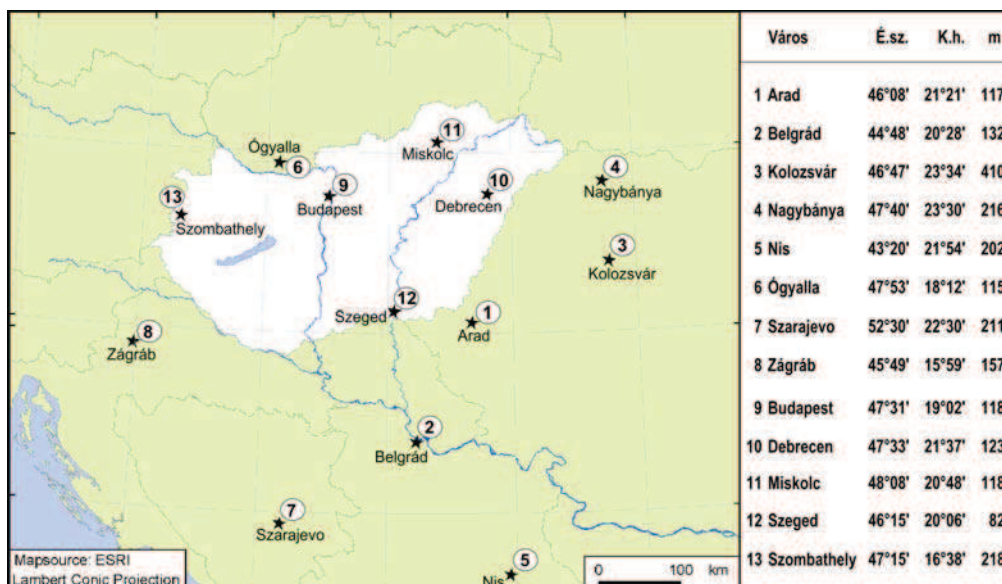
11
Miskolc
6
Ógyalla
9
Budapest
10
Debrecen
4
Nagybánya
13
Szombathely
3
Kolozsvár
12
Szeged
1
Arad
8
Zágráb
2
Belgrád
7
Szarajevo
5
Nis
Mapsource: ESRI
Lambert Conic Projection
0 100 km

| Város | É.sz. | K.h. | m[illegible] |
|---|---|---|---|
| 1 Arad | 46°08' | 21°21' | 117 |
| 2 Belgrád | 44°48' | 20°28' | 132 |
| 3 Kolozsvár | 46°47' | 23°34' | 410 |
| 4 Nagybánya | 47°40' | 23°30' | 216 |
| 5 Nis | 43°20' | 21°54' | 202 |
| 6 Ógyalla | 47°53' | 18°12' | 115 |
| 7 Szarajevo | 52°30' | 22°30' | 211 |
| 8 Zágráb | 45°49' | 15°59' | 157 |
| 9 Budapest | 47°31' | 19°02' | 118 |
| 10 Debrecen | 47°33' | 21°37' | 123 |
| 11 Miskolc | 48°08' | 20°48' | 118 |
| 12 Szeged | 46°15' | 20°06' | 82 |
| 13 Szombathely | 47°15' | 16°38' | 218 |